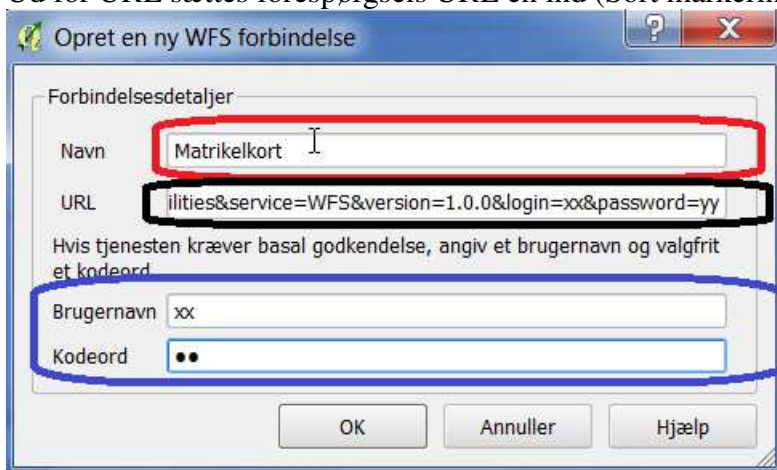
Ud for URL sættes forespørgsels URL'en ind (Sort markeri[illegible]

Opret en ny WFS forbindelse

Forbindelsesdetaljer

Navn Matrikelkort

URL ilities&service=WFS&version=1.0.0&login=xx&password=yy

Hvis tjenesten kræver basal godkendelse, angiv et brugernavn og valgfrit et kodeord

Brugernavn xx

Kodeord ••

OK Annuller Hjælp